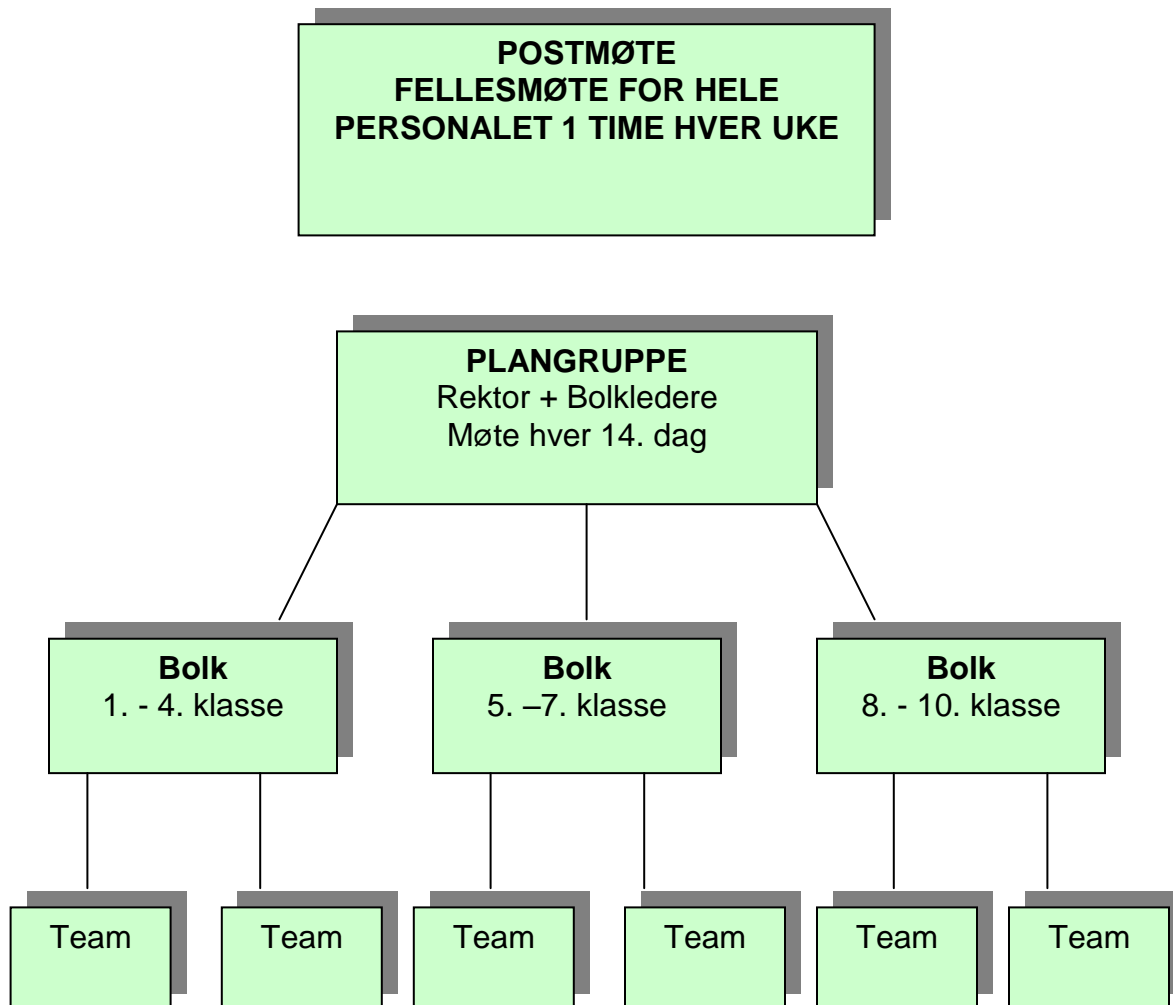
POSTMØTE
FELLESMØTE FOR HELE PERSONALET 1 TIME HVER UKE

PLANGRUPPE
Rektor + Bolkledere
Møte hver 14. dag

Bolk
1. - 4. klasse

Bolk
5. –7. klasse

Bolk
8. - 10. klasse

Team

Team

Team

Team

Team

Team